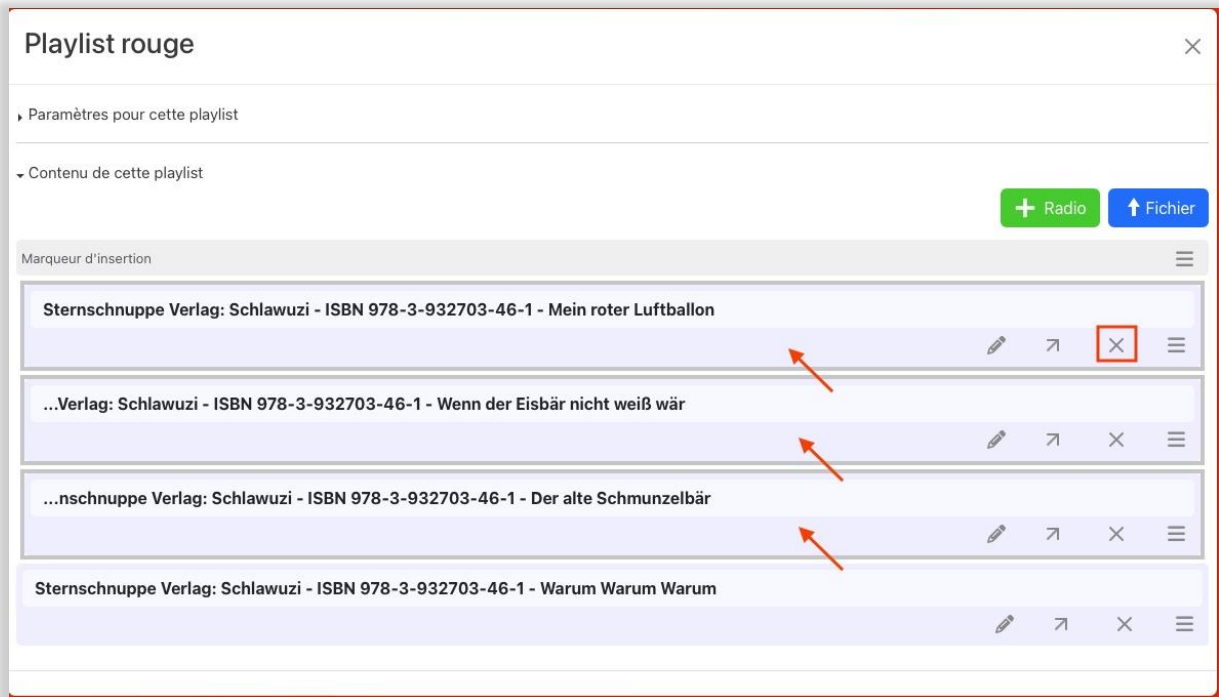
Playlist rouge

×

Paramètres pour cette playlist

Contenu de cette playlist

+ Radio

Fichier

Marqueur d'insertion

Sternschnuppe Verlag: Schlawuzi - ISBN 978-3-932703-46-1 - Mein roter Luftballon

...Verlag: Schlawuzi - ISBN 978-3-932703-46-1 - Wenn der Eisbär nicht weiß wär

...nschnuppe Verlag: Schlawuzi - ISBN 978-3-932703-46-1 - Der alte Schmunzelbär

Sternschnuppe Verlag: Schlawuzi - ISBN 978-3-932703-46-1 - Warum Warum Warum